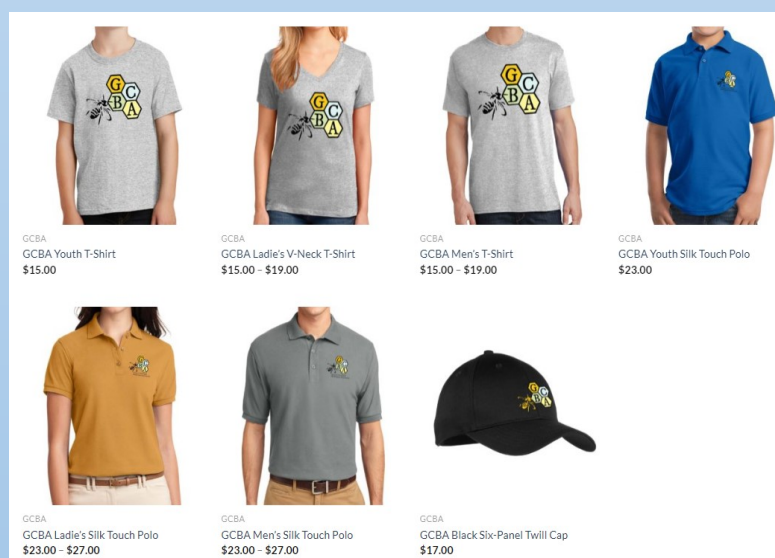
GCBA

GCBA
GCBA Youth T-Shirt
$15.00

GCBA

GCBA
GCBA Ladie's V-Neck T-Shirt
$15.00 – $19.00

GCBA

GCBA
GCBA Men's T-Shirt
$15.00 – $19.00

GCBA
GCBA Youth Silk Touch Polo
$23.00

GCBA
GCBA Ladie's Silk Touch Polo
$23.00 – $27.00

GCBA
GCBA Men's Silk Touch Polo
$23.00 – $27.00

GCBA
GCBA Black Six-Panel Twill Cap
$17.00